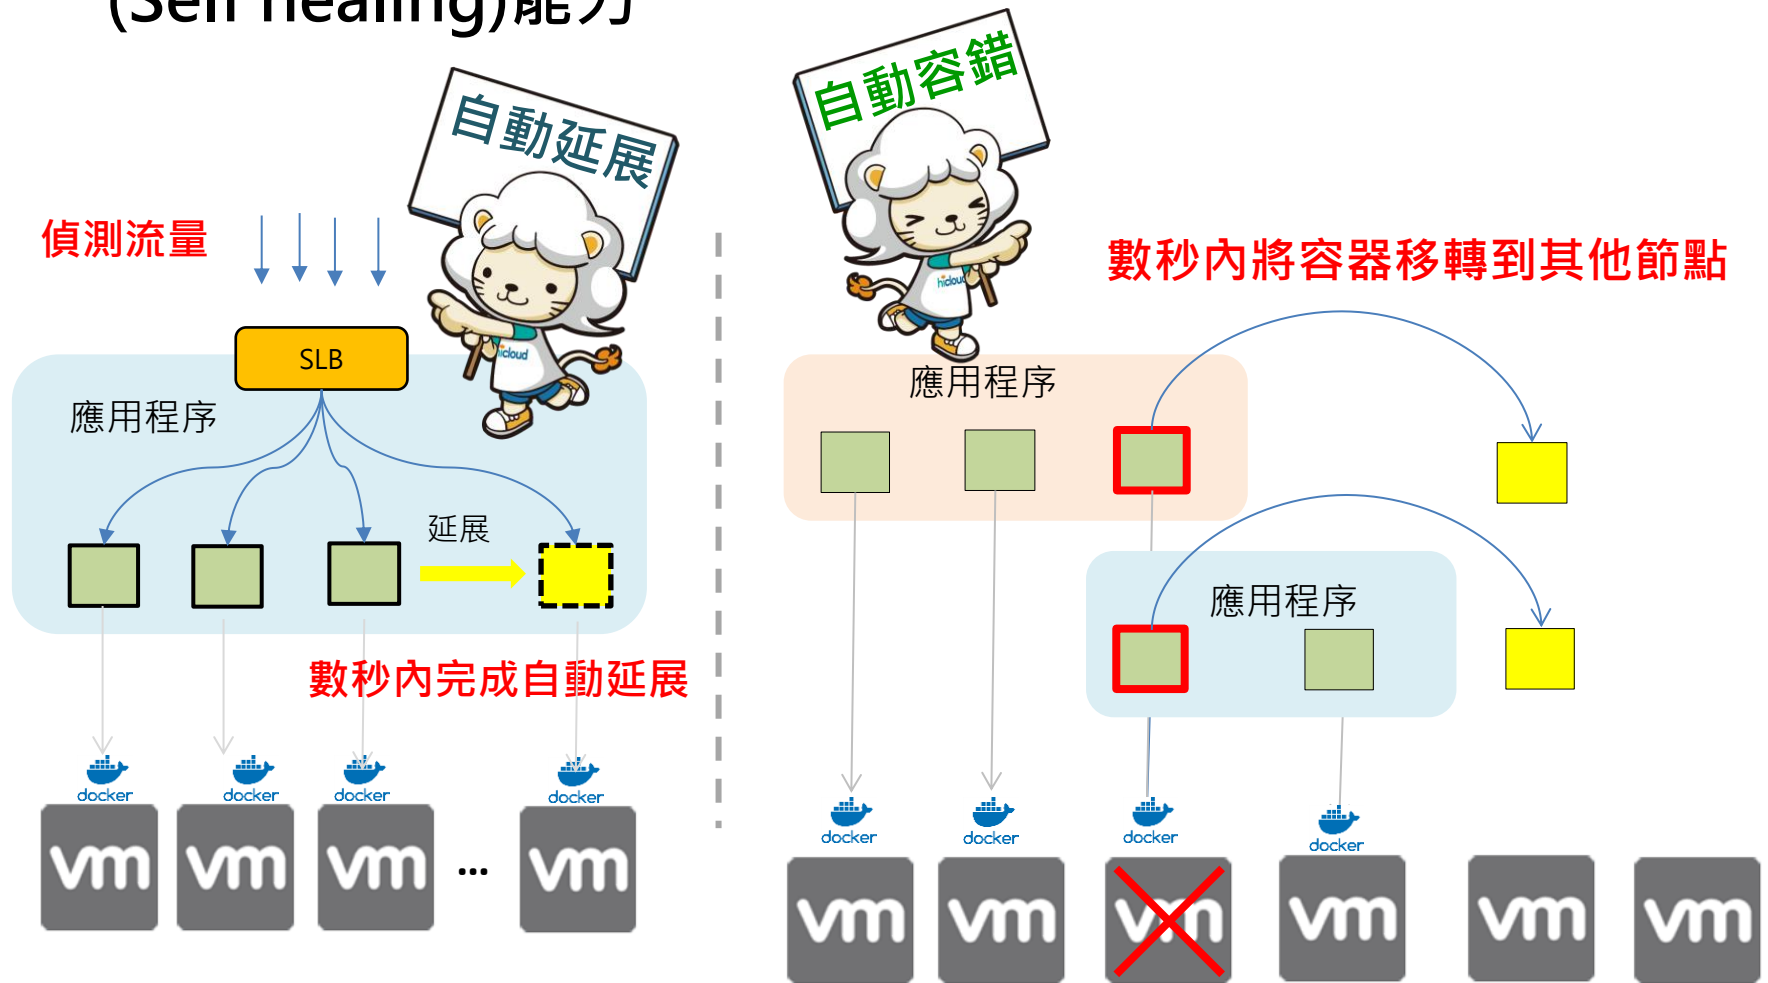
(Self healing)能力

自動延展

偵測流量

SLB

應用程序

延展

數秒內完成自動延展

docker docker docker docker

vm vm vm ... vm

自動容錯

hicloud

數秒內將容器移轉到其他節點

應用程序

應用程序

docker docker docker docker

vm vm vm vm vm vm